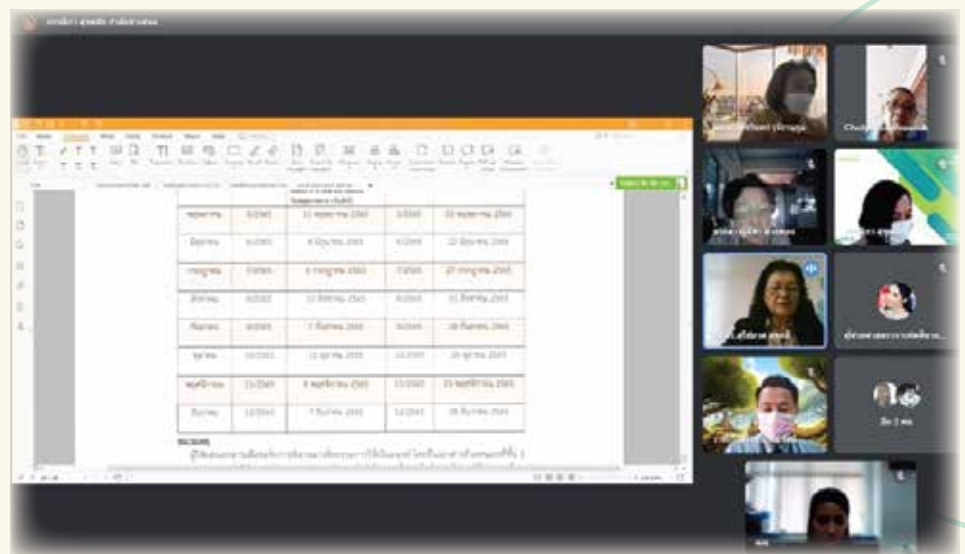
| พฤษภาคม | 5/2565 | 11 พฤษภาคม 2565 | 5/2565 | 25 พฤษภาคม 2565 |
|---|---|---|---|---|
| มิถุนายน | 6/2565 | 8 มิถุนายน 2565 | 6/2565 | 22 มิถุนายน 2565 |
| กรกฎาคม | 7/2565 | 6 กรกฎาคม 2565 | 7/2565 | 27 กรกฎาคม 2565 |
| สิงหาคม | 8/2565 | 10 สิงหาคม 2565 | 8/2565 | 31 สิงหาคม 2565 |
| กันยายน | 9/2565 | 7 กันยายน 2565 | 9/2565 | 28 กันยายน 2565 |
| ตุลาคม | 10/2565 | 12 ตุลาคม 2565 | 10/2565 | 26 ตุลาคม 2565 |
| พฤศจิกายน | 11/2565 | 9 พฤศจิกายน 2565 | 11/2565 | 23 พฤศจิกายน 2565 |
| ธันวาคม | 12/2565 | 7 ธันวาคม 2565 | 12/2565 | 28 ธันวาคม 2565 |

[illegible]

Chula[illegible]

อีก 2 คน